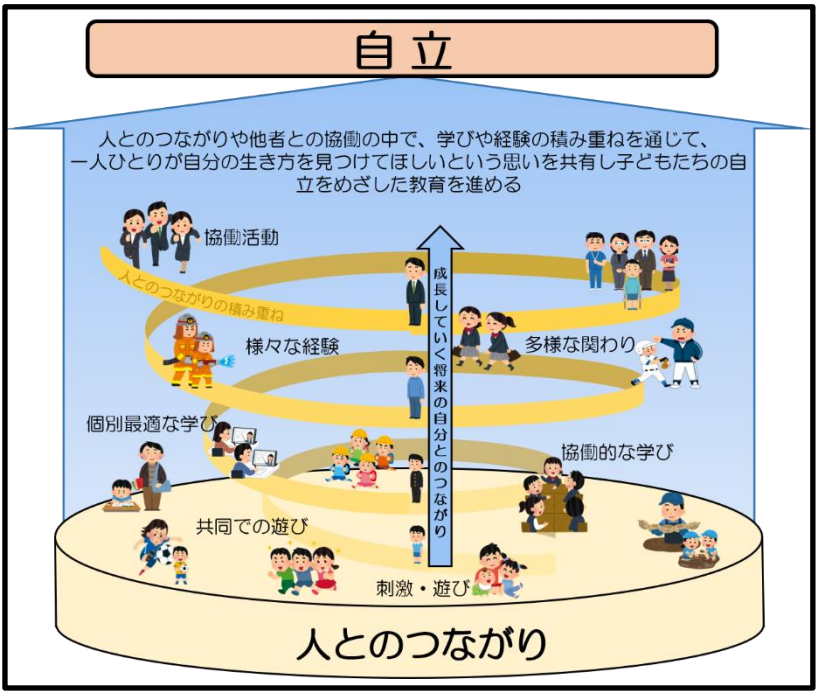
自立

人とのつながりや他者との協働の中で、学びや経験の積み重ねを通じて、一人ひとりが自分の生き方を見つけてほしいという思いを共有し子どもたちの自立をめざした教育を進める

協働活動

人とのつながりの積み重ね

成長していく将来の自分とのつながり

様々な経験

多様な関わり

個別最適な学び

協働的な学び

共同での遊び

刺激・遊び

人とのつながり